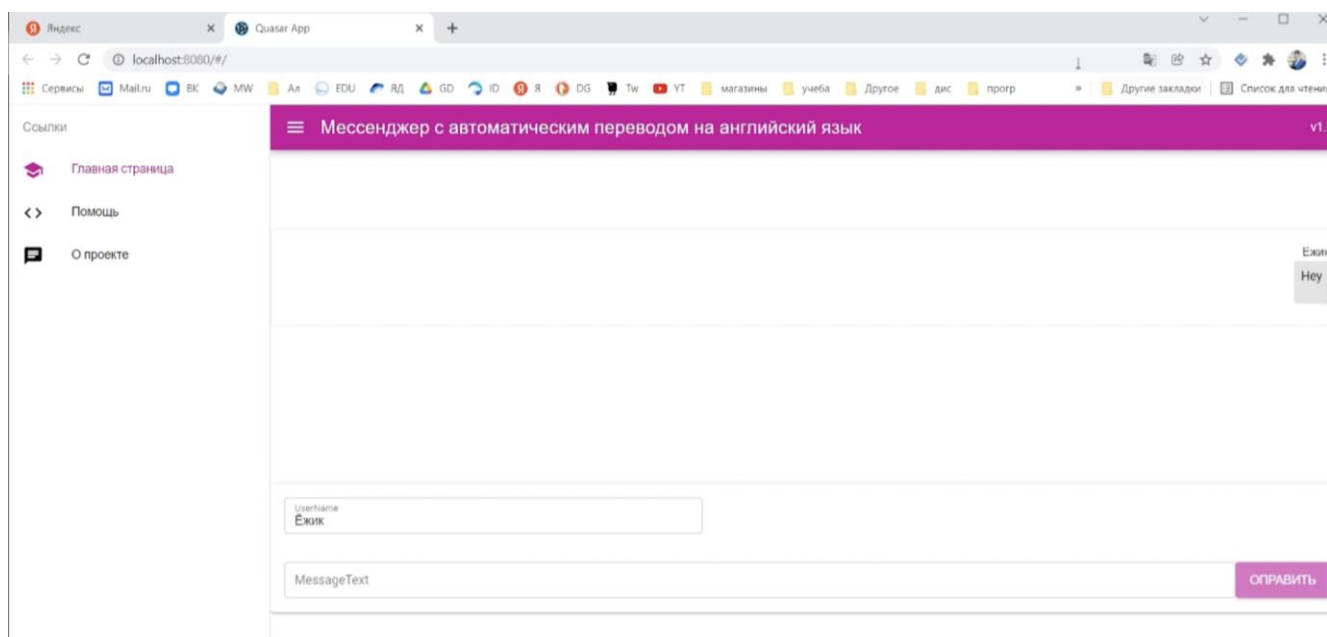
Яндекс × Quasar App × +

localhost:8080/#/

Сервисы Mail.ru ВК MW Ал EDU ЯД GD ID Я DG Tw YT магазины учеба Другое дис прогр » Другие закладки Список для чтени

Ссылки

Главная страница

Помощь

О проекте

Мессенджер с автоматическим переводом на английский язык

v1.

Ежи

Hey

UserName
Ёжик

MessageText

ОПРАВИТЬ